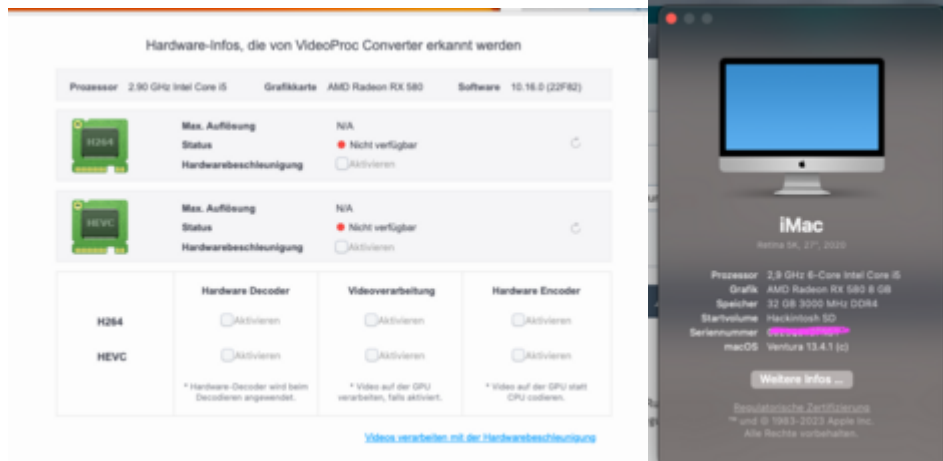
Hardware-Infos, die von VideoProc Converter erkannt werden

Prozessor 2.90 GHz Intel Core i5 Grafikkarte AMD Radeon RX 580 Software 10.16.0 (22F82)

H264

Max. Auflösung N/A
Status Nicht verfügbar
Hardwarebeschleunigung Aktivieren

HEVC

Max. Auflösung N/A
Status Nicht verfügbar
Hardwarebeschleunigung Aktivieren

| | Hardware Decoder | Videoverarbeitung | Hardware Encoder |
|---|---|---|---|
| H264 | Aktivieren | Aktivieren | Aktivieren |
| HEVC | Aktivieren | Aktivieren | Aktivieren |
| | * Hardware-Decoder wird beim Decodieren angewendet. | * Video auf der GPU verarbeiten, falls aktiviert. | * Video auf der GPU statt CPU codieren. |

Videos verarbeiten mit der Hardwarebeschleunigung

iMac

Retina 5K, 27", 2020

Prozessor 2,9 GHz 6-Core Intel Core i5
Grafik AMD Radeon RX 580 8 GB
Speicher 32 GB 3000 MHz DDR4
Startvolume Hackintosh SD
Seriennummer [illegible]
macOS Ventura 13.4.1 (c)

Weitere Infos ...

Regulatorische Zertifizierung
™ und © 1983-2023 Apple Inc.
Alle Rechte vorbehalten.